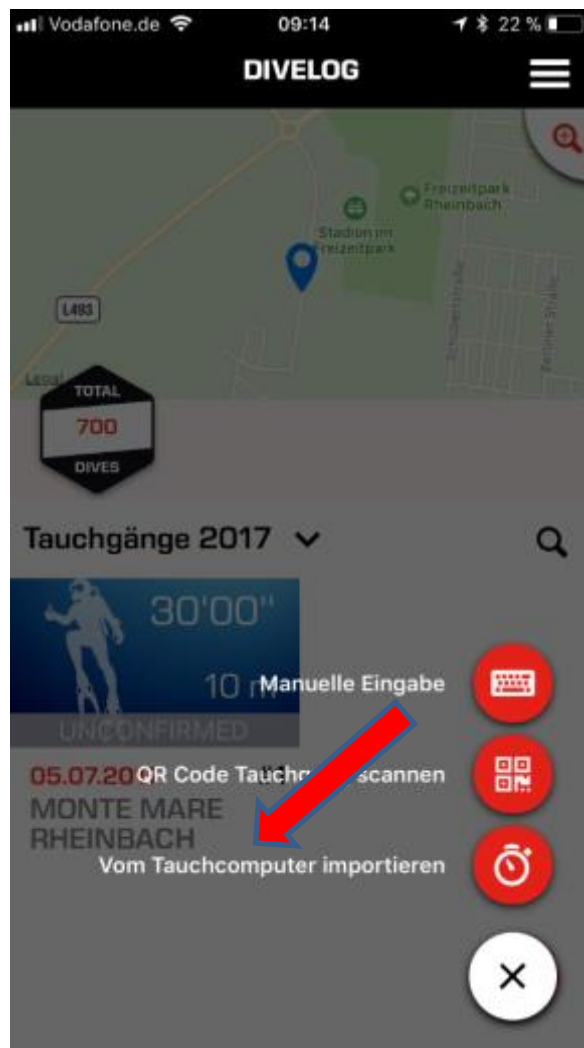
Vodafone.de 09:14 22 %

DIVELOG

Freizeitpark Rheinbach

Stadion im Freizeitpark

L493

Legal

TOTAL
700
DIVES

Tauchgänge 2017

30'00"

10 m

UNCONFIRMED

05.07.20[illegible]

MONTE MARE RHEINBACH

Manuelle Eingabe

QR Code Tauchg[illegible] scannen

Vom Tauchcomputer importieren

×